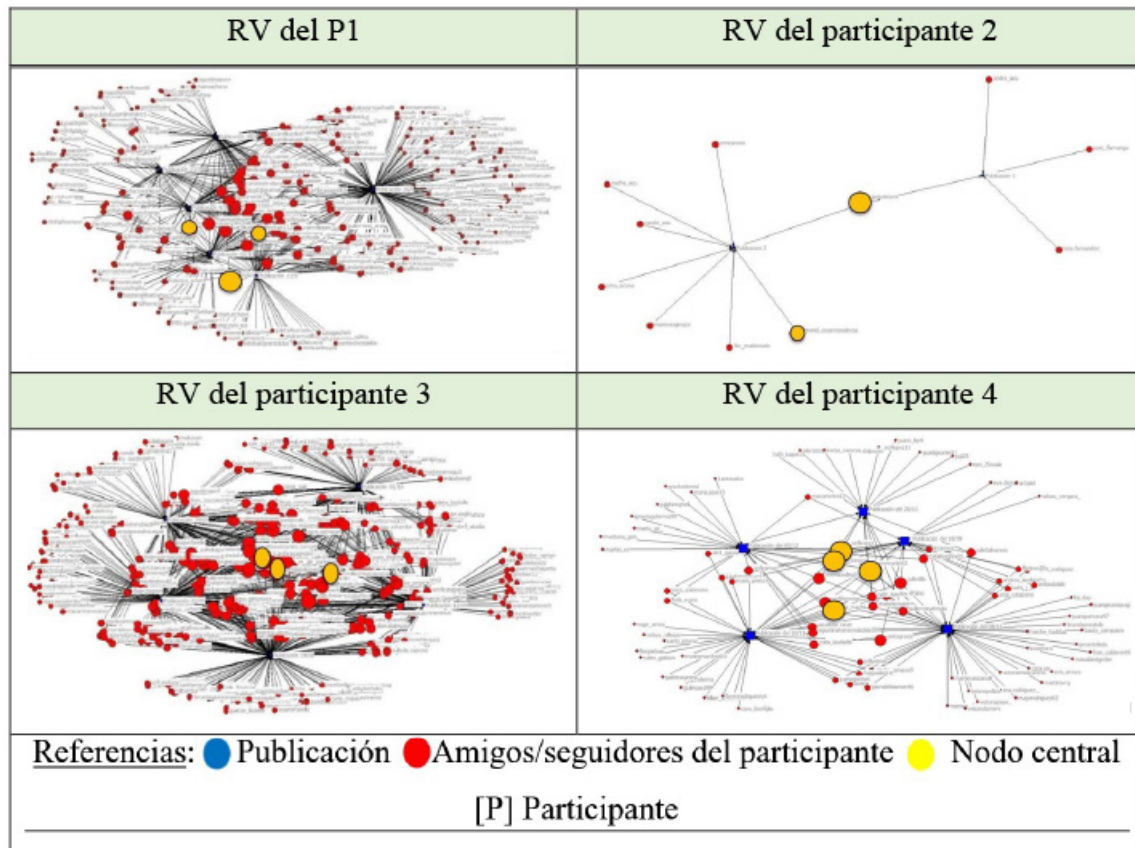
| RV del P1 | RV del participante 2 |
|---|---|
| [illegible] | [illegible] |
| RV del participante 3 | RV del participante 4 |
| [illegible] | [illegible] |

Referencias: Publicación Amigos/seguidores del participante Nodo central

[P] Participante